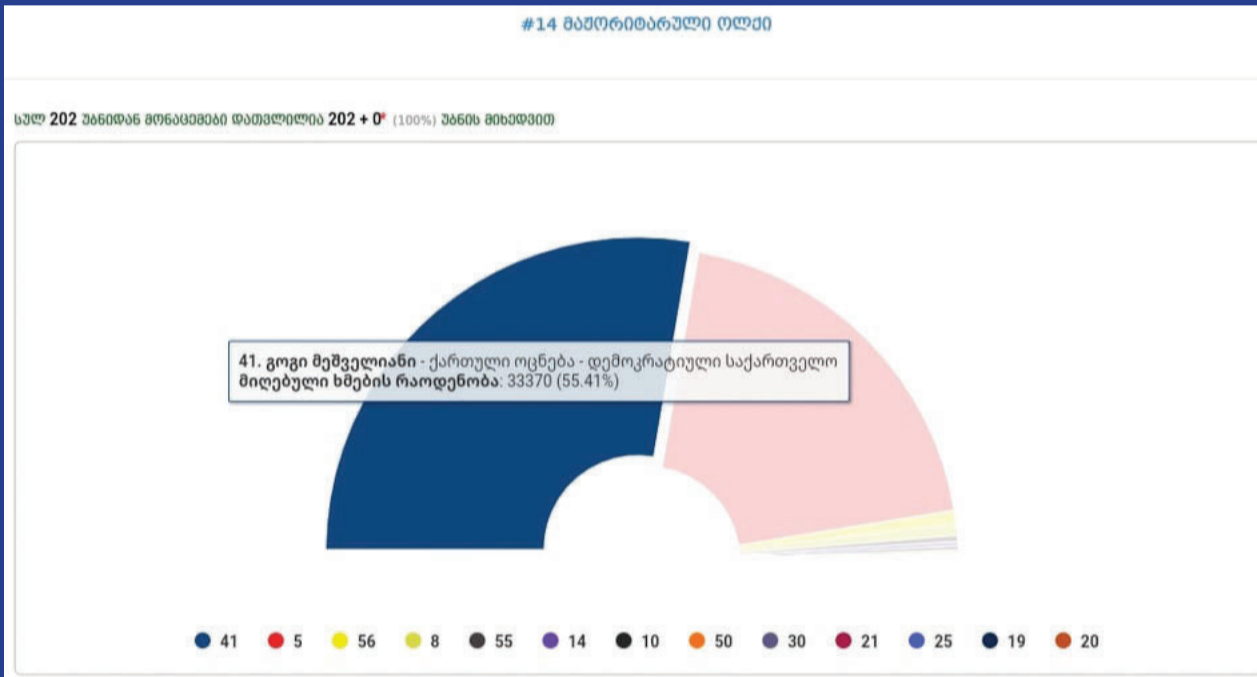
#14 მაჟორიტარული ოლქი

სულ 202 უბნიდან მონაცემები დათვლილია 202 + 0* (100%) უბნის მიხედვით

41. გოგი მეშველიანი - ქართული ოცნება - დემოკრატიული საქართველო
მიღებული ხმების რაოდენობა: 33370 (55.41%)

41 5 56 8 55 14 10 50 30 21 25 19 20